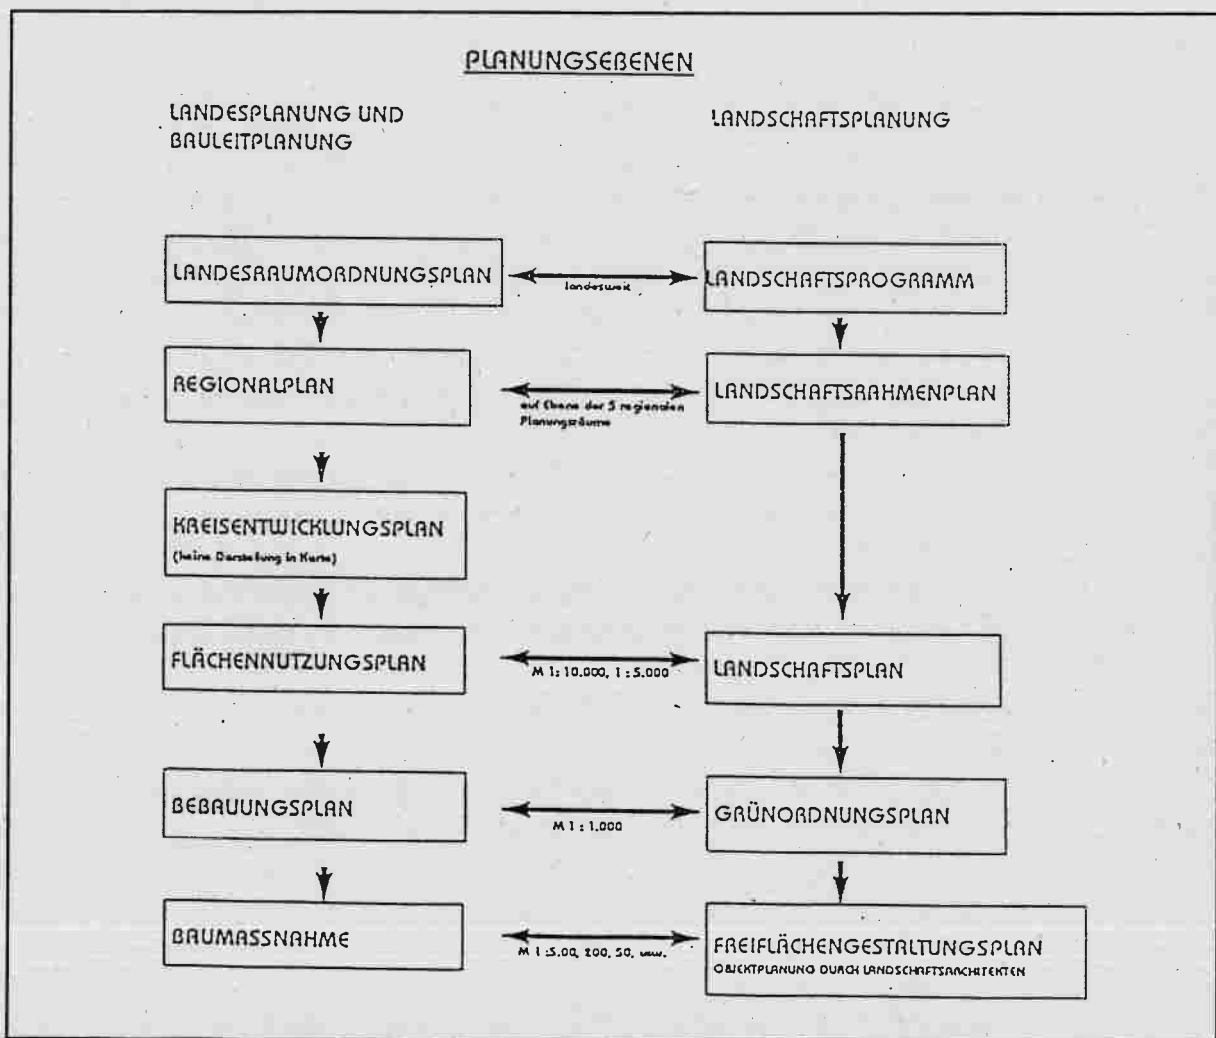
PLANUNGSEBENEN

LANDESPLANUNG UND BAULEITPLANUNG

LANDSCHAFTSPLANUNG

LANDESRAUMORDNUNGSPLAN

landesweit

LANDSCHAFTSPROGRAMM

REGIONALPLAN

auf Ebene der 5 regionalen Planungsräume

LANDSCHAFTSRAHMENPLAN

KREISENTWICKLUNGSPLAN
(keine Darstellung in Karte)

FLÄCHENNUTZUNGSPLAN

M 1: 10.000, 1 : 5.000

LANDSCHAFTSPLAN

BEBAUUNGSPLAN

M 1 : 1.000

GRÜNORDNUNGSPLAN

BAUMASSNAHME

M 1 :5.00, 200, 50, usw.

FREIFLÄCHENGESTALTUNGSPLAN
OBJEKTPLANUNG DURCH LANDSCHAFTSARCHITEKTEN